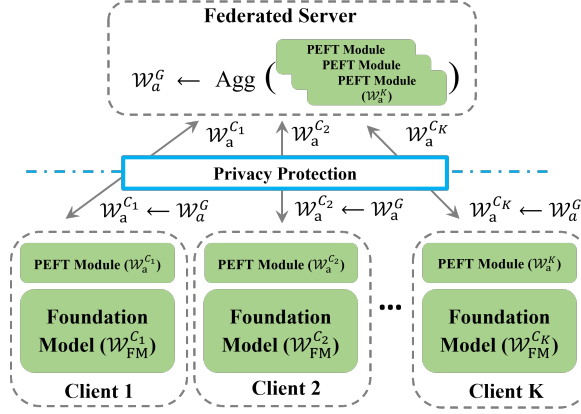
Federated Server

$\mathcal{W}_a^G \leftarrow$ Agg ( PEFT Module PEFT Module PEFT Module ($\mathcal{W}_a^K$) )

$\mathcal{W}_a^{C_1}$ $\mathcal{W}_a^{C_2}$ $\mathcal{W}_a^{C_K}$

Privacy Protection

$\mathcal{W}_a^{C_1} \leftarrow \mathcal{W}_a^G$ $\mathcal{W}_a^{C_2} \leftarrow \mathcal{W}_a^G$ $\mathcal{W}_a^{C_K} \leftarrow \mathcal{W}_a^G$

PEFT Module ($\mathcal{W}_a^{C_1}$)

Foundation Model ($\mathcal{W}_{FM}^{C_1}$)

Client 1

PEFT Module ($\mathcal{W}_a^{C_2}$)

Foundation Model ($\mathcal{W}_{FM}^{C_2}$)

Client 2

...

PEFT Module ($\mathcal{W}_a^K$)

Foundation Model ($\mathcal{W}_{FM}^{C_K}$)

Client K